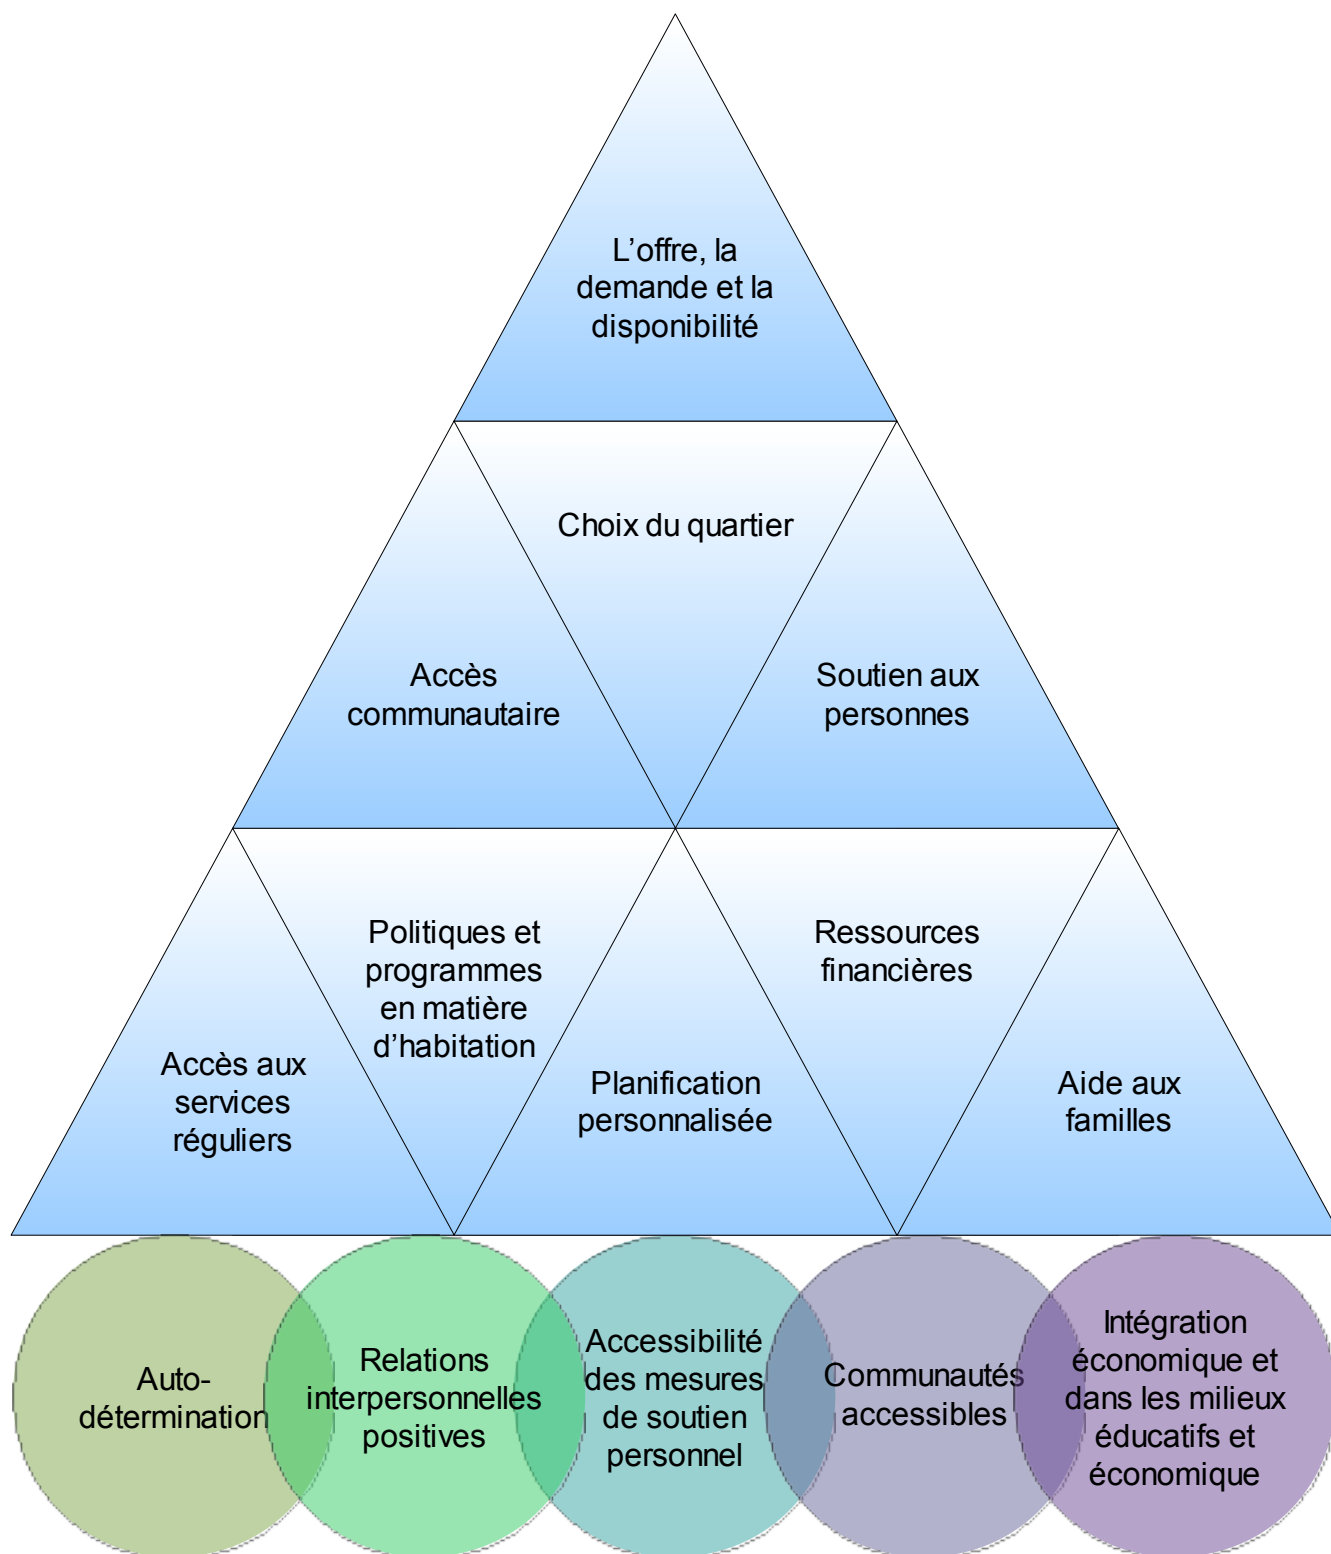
L’offre, la demande et la disponibilité

Choix du quartier

Accès communautaire

Soutien aux personnes

Politiques et programmes en matière d’habitation

Ressources financières

Accès aux services réguliers

Planification personnalisée

Aide aux familles

Auto-détermination

Relations interpersonnelles positives

Accessibilité des mesures de soutien personnel

Communautés accessibles

Intégration économique et dans les milieux éducatifs et économique